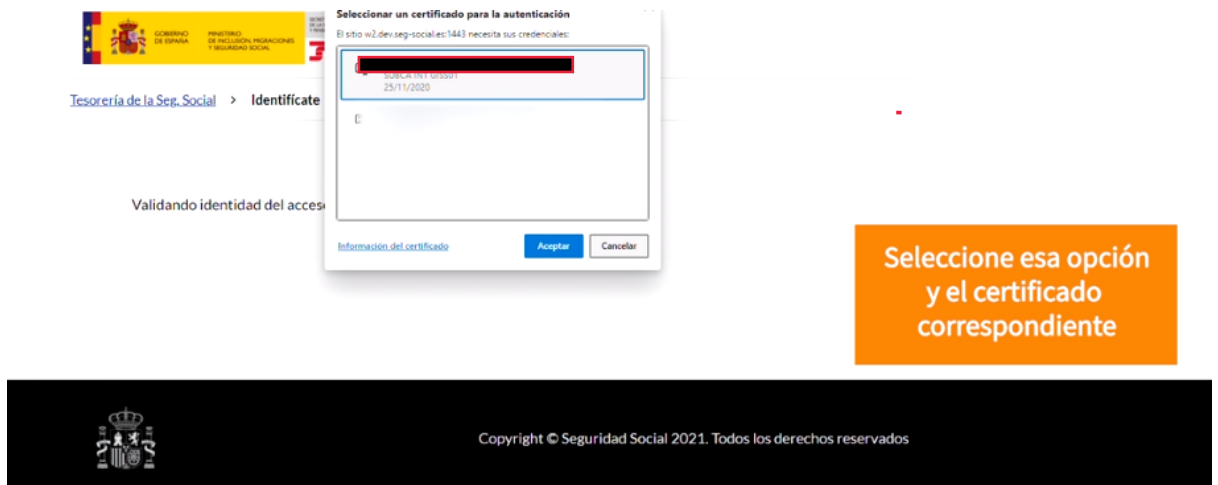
GOBIERNO DE ESPAÑA

MINISTERIO DE INCLUSIÓN, MIGRACIONES Y SEGURIDAD SOCIAL

Seleccionar un certificado para la autenticación

El sitio w2.dev.seg-social.es:1443 necesita sus credenciales:

SUBCA INT GISS01
25/11/2020

Información del certificado

Aceptar

Cancelar

Tesorería de la Seg. Social > Identifícate

Validando identidad del acces

Seleccione esa opción y el certificado correspondiente

Copyright © Seguridad Social 2021. Todos los derechos reservados